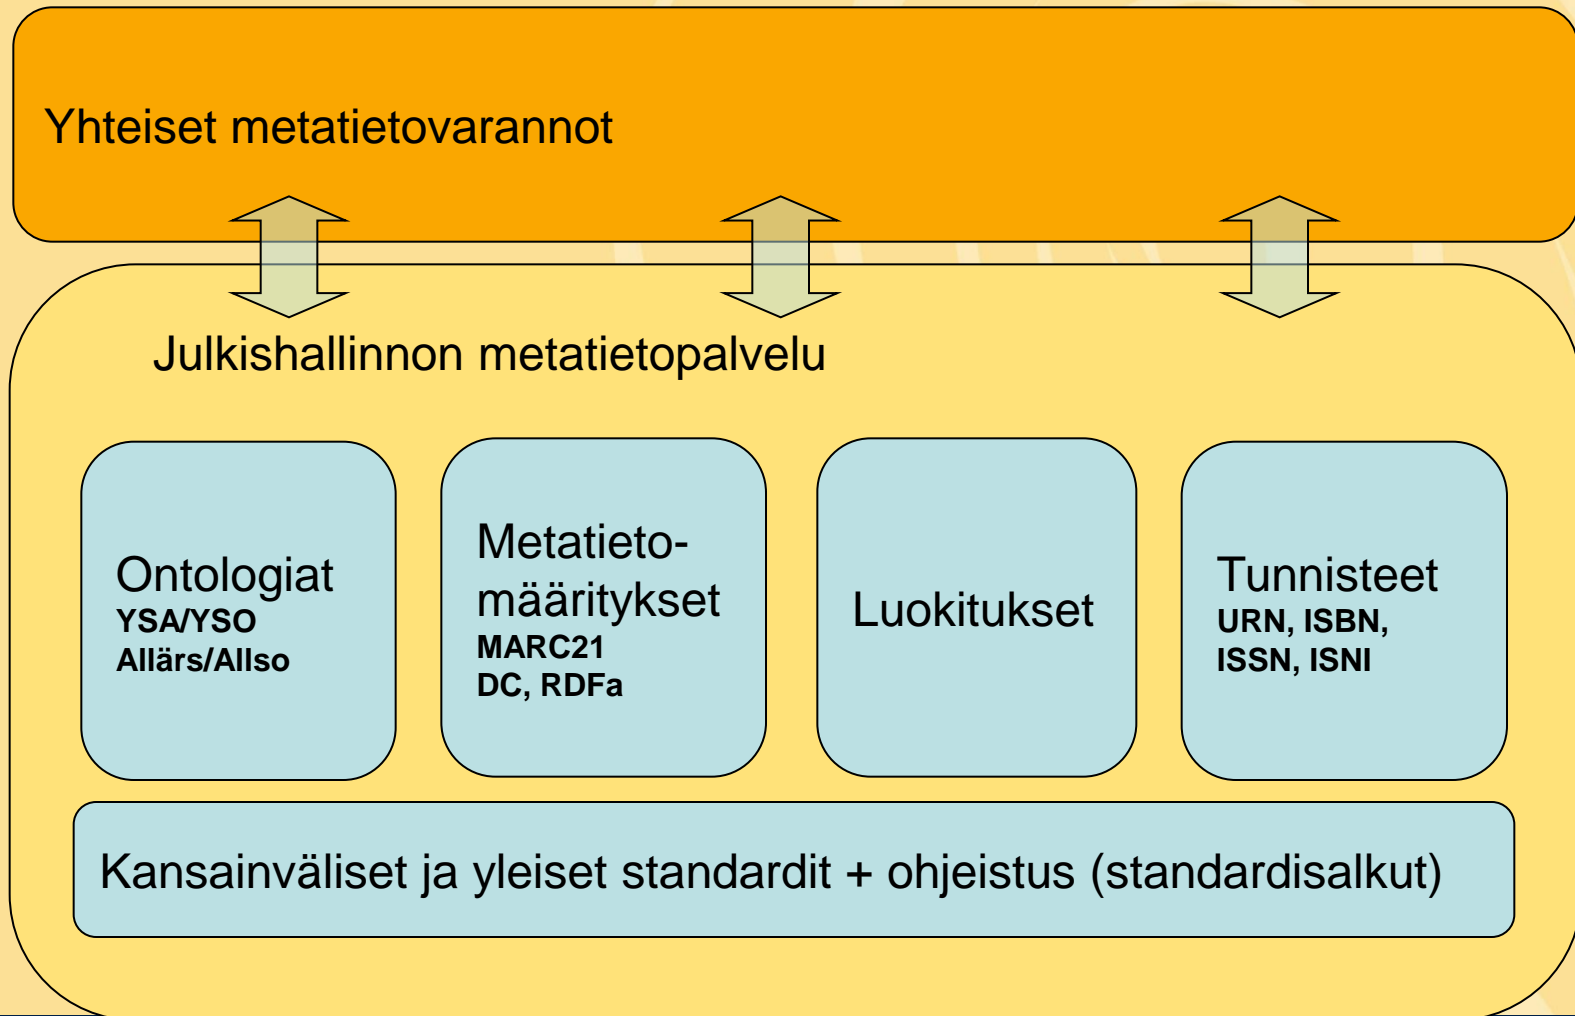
Yhteiset metatietovarannot

Julkishallinnon metatietopalvelu

Ontologiat
YSA/YSO
Allärs/Allso

Metatieto-määritykset
MARC21
DC, RDFa

Luokitukset

Tunnisteet
URN, ISBN, ISSN, ISNI

Kansainväliset ja yleiset standardit + ohjeistus (standardisalkut)